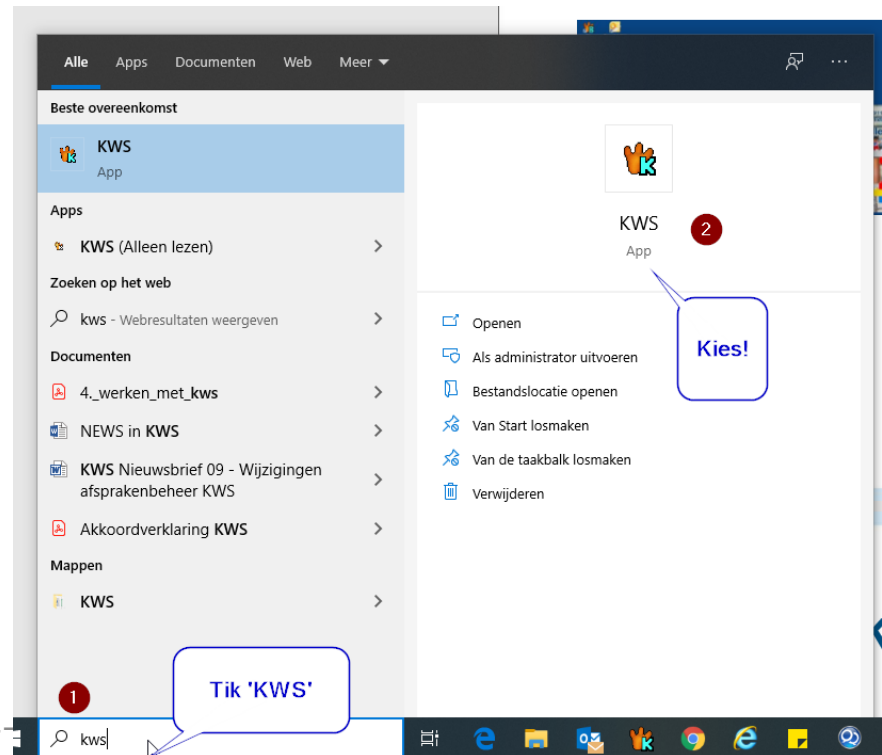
Alle Apps Documenten Web Meer

Beste overeenkomst

KWS
App

Apps

KWS (Alleen lezen)

Zoeken op het web

kws - Webresultaten weergeven

Documenten

4._werken_met_kws

NEWS in KWS

KWS Nieuwsbrief 09 - Wijzigingen afsprakenbeheer KWS

Akkoordverklaring KWS

Mappen

KWS

KWS
App

2

Kies!

Openen

Als administrator uitvoeren

Bestandslocatie openen

Van Start losmaken

Van de taakbalk losmaken

Verwijderen

1

Tik 'KWS'

kws